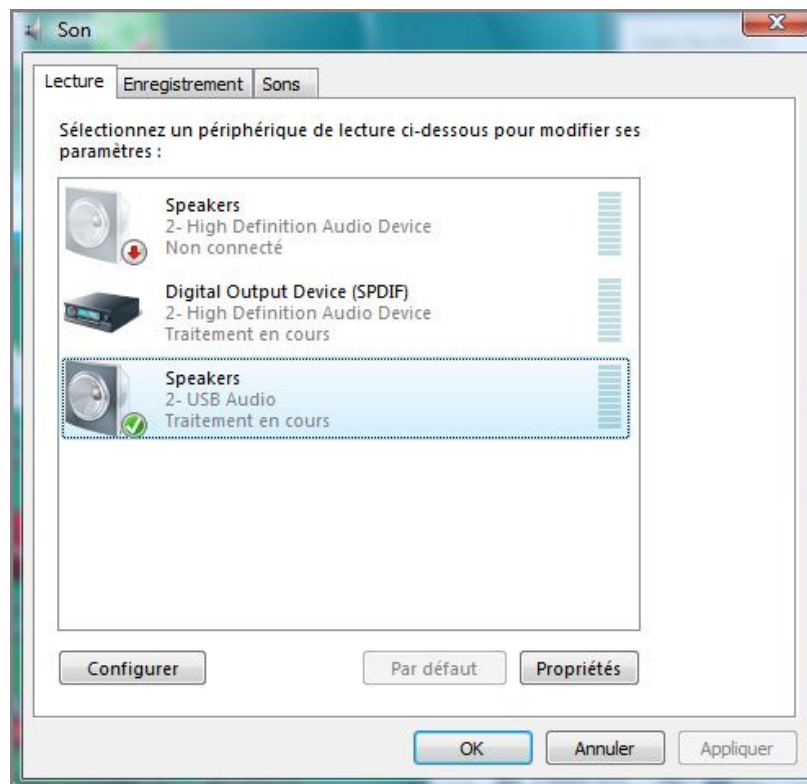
Son

Lecture | Enregistrement | Sons

Sélectionnez un périphérique de lecture ci-dessous pour modifier ses paramètres :

Speakers
2- High Definition Audio Device
Non connecté

Digital Output Device (SPDIF)
2- High Definition Audio Device
Traitement en cours

Speakers
2- USB Audio
Traitement en cours

Configurer
Par défaut
Propriétés

OK
Annuler
Appliquer